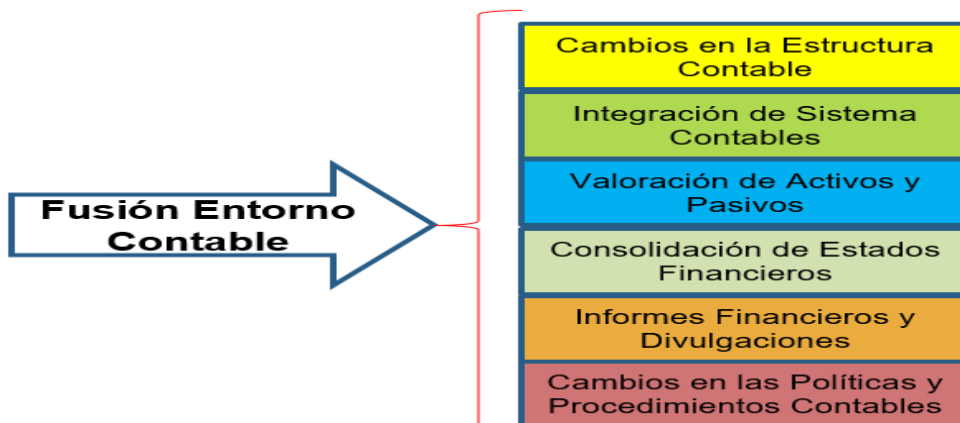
Fusión Entorno Contable

Cambios en la Estructura Contable

Integración de Sistema Contables

Valoración de Activos y Pasivos

Consolidación de Estados Financieros

Informes Financieros y Divulgaciones

Cambios en las Políticas y Procedimientos Contables